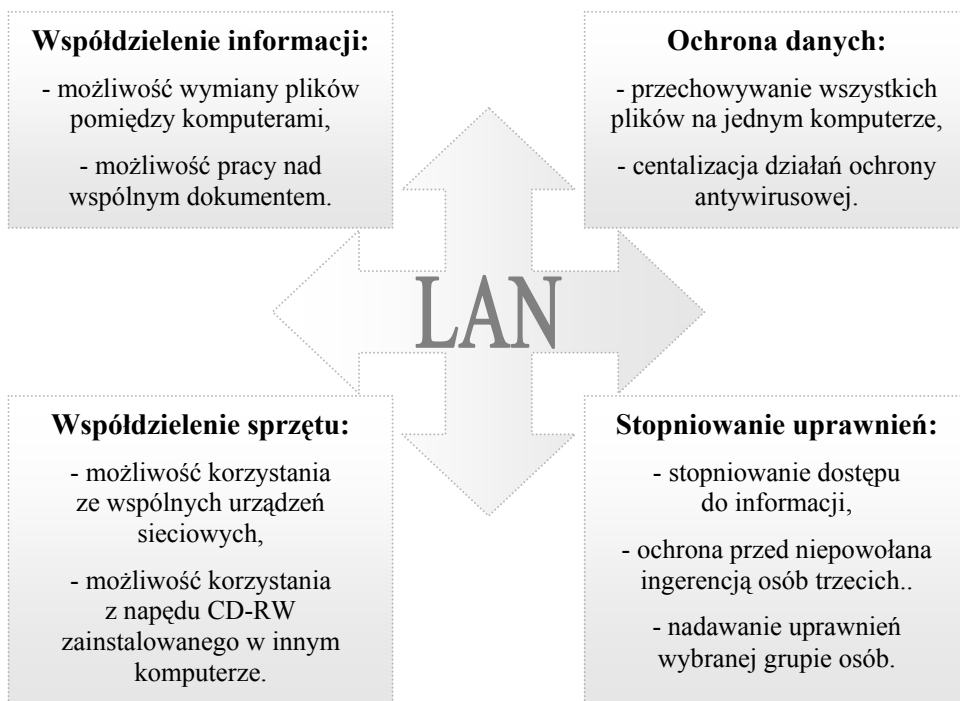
**Współdzielenie informacji:**

- możliwość wymiany plików pomiędzy komputerami,

- możliwość pracy nad wspólnym dokumentem.

**Ochrona danych:**

- przechowywanie wszystkich plików na jednym komputerze,

- centalizacja działań ochrony antywirusowej.

LAN

**Współdzielenie sprzętu:**

- możliwość korzystania ze wspólnych urządzeń sieciowych,

- możliwość korzystania z napędu CD-RW zainstalowanego w innym komputerze.

**Stopniowanie uprawnień:**

- stopniowanie dostępu do informacji,

- ochrona przed niepowołana ingerencją osób trzecich..

- nadawanie uprawnień wybranej grupie osób.